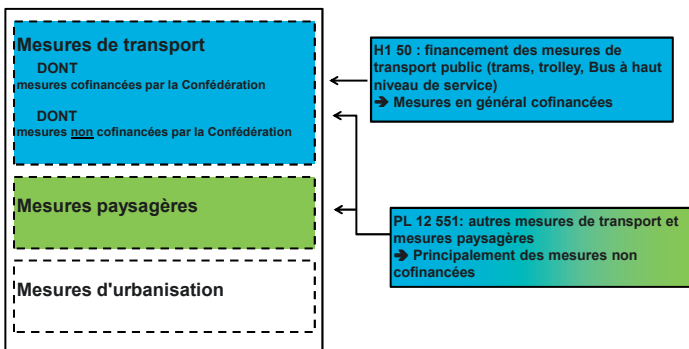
Mesures de transport
DONT
mesures cofinancées par la Confédération

DONT
mesures non cofinancées par la Confédération

Mesures paysagères

Mesures d'urbanisation

H1 50 : financement des mesures de transport public (trams, trolley, Bus à haut niveau de service)
➔ Mesures en général cofinancées

PL 12 551: autres mesures de transport et mesures paysagères
➔ Principalement des mesures non cofinancées